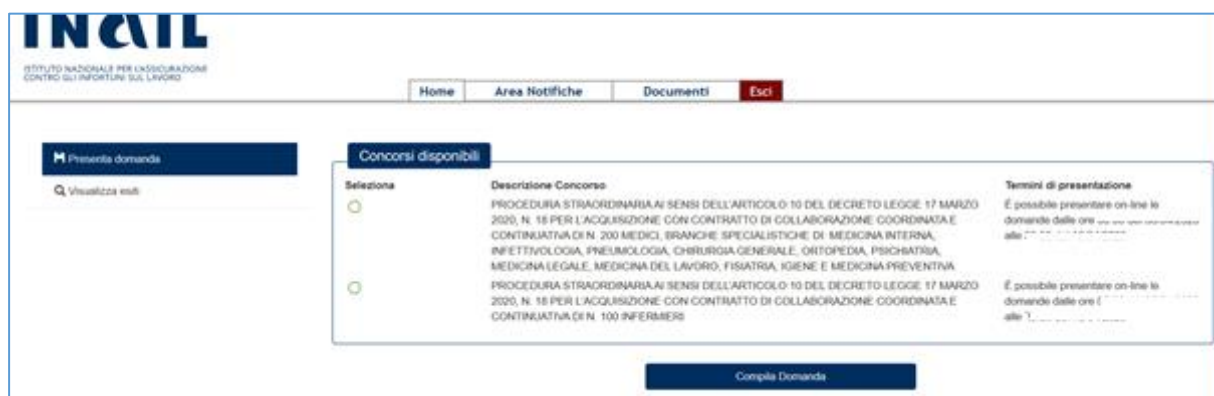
INAIL
ISTITUTO NAZIONALE PER L'ASSICURAZIONE CONTRO GLI INFORTUNI SUL LAVORO

Home | Area Notifiche | Documenti | Esci

Presenta domanda
Visualizza esiti

Concorsi disponibili

| Seleziona | Descrizione Concorso | Termini di presentazione |
|---|---|---|
| | PROCEDURA STRAORDINARIA AI SENSI DELL'ARTICOLO 10 DEL DECRETO LEGGE 17 MARZO 2020, N. 18 PER L'ACQUISIZIONE CON CONTRATTO DI COLLABORAZIONE COORDINATA E CONTINUATIVA DI N. 200 MEDICI, BRANCHE SPECIALISTICHE DI MEDICINA INTERNA, INFETTIVOLOGIA, PNEUMOLOGIA, CHIRURGIA GENERALE, ORTOPEDIA, PSICHIATRIA, MEDICINA LEGALE, MEDICINA DEL LAVORO, FISIATRIA, IGIENE E MEDICINA PREVENTIVA | È possibile presentare on-line le domande dalle ore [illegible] alle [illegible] |
| | PROCEDURA STRAORDINARIA AI SENSI DELL'ARTICOLO 10 DEL DECRETO LEGGE 17 MARZO 2020, N. 18 PER L'ACQUISIZIONE CON CONTRATTO DI COLLABORAZIONE COORDINATA E CONTINUATIVA DI N. 100 INFERMIERI | È possibile presentare on-line le domande dalle ore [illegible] alle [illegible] |

Compila Domanda